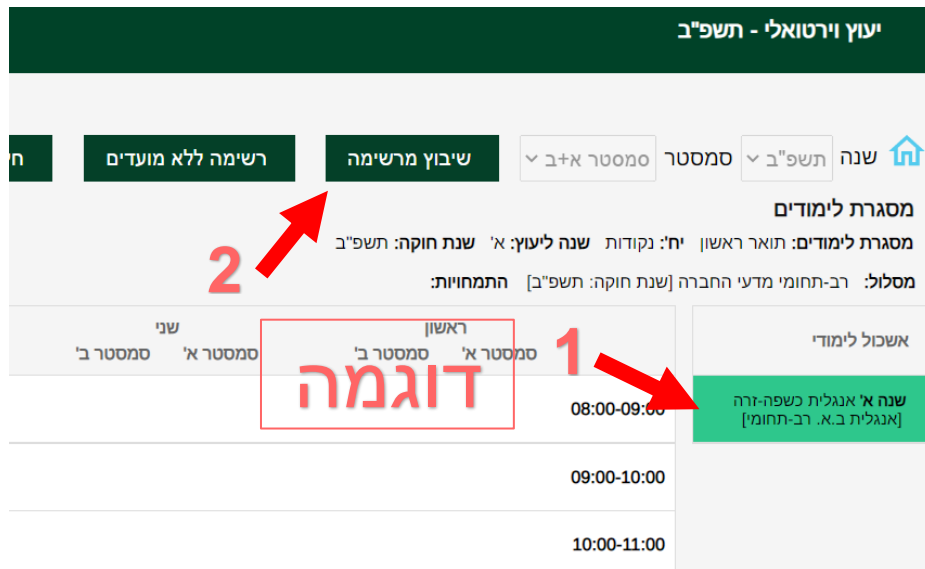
יעוץ וירטואלי - תשפ"ב

שנה תשפ"ב סמסטר סמסטר א+ב

שיבוץ מרשימה

רשימה ללא מועדים

ח

מסגרת לימודים

מסגרת לימודים: תואר ראשון יח': נקודות שנה ליעוץ: א' שנת חוקה: תשפ"ב

מסלול: רב-תחומי מדעי החברה [שנת חוקה: תשפ"ב] התמחויות:

2

1

אשכול לימודי

שנה א' אנגלית כשפה-זרה [אנגלית ב.א. רב-תחומי]

ראשון
סמסטר א' סמסטר ב'

שני
סמסטר א' סמסטר ב'

דוגמה

08:00-09:00

09:00-10:00

10:00-11:00